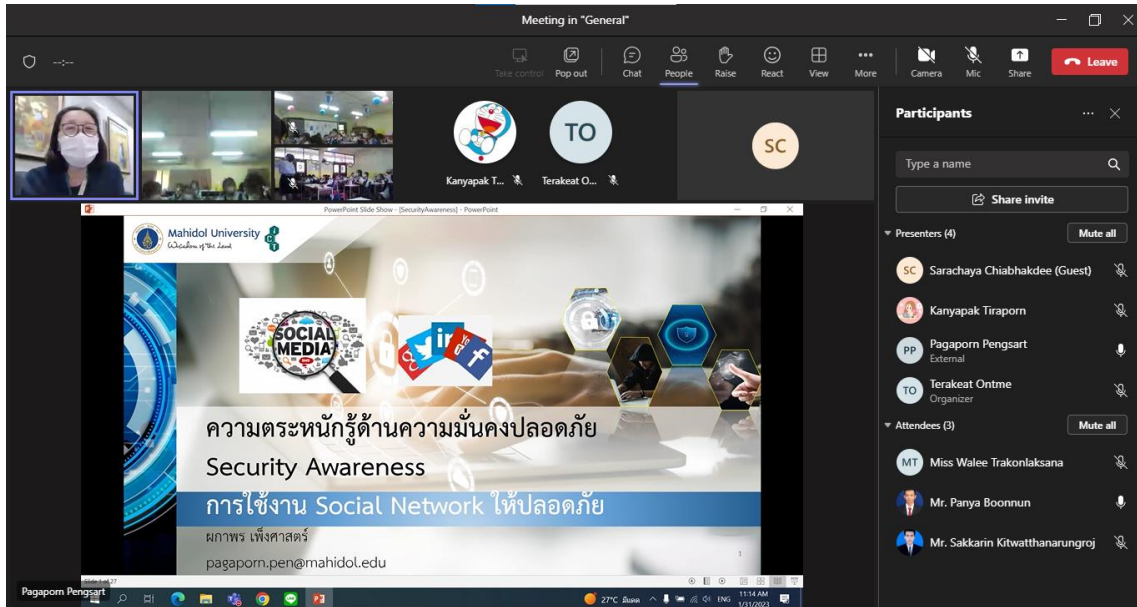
Meeting in "General"

-:-

Take control Pop out Chat People Raise React View More Camera Mic Share Leave

Kanyapak T... Terakeat O...

TO

SC

PowerPoint Slide Show - [SecurityAwareness] - PowerPoint

Mahidol University
Wisdom of the Land

SOCIAL MEDIA

ความตระหนักรู้ด้านความมั่นคงปลอดภัย
Security Awareness
การใช้งาน Social Network ให้ปลอดภัย
ผกาพร เพ็งศาสตร์
pagaporn.pen@mahidol.edu

1

Slide 1 of 27

27°C มีแดด ENG 11:14 AM 1/31/2023

Pagaporn Pengsart

Participants

Type a name

Share invite

Presenters (4) Mute all

SC Sarachaya Chiabhakdee (Guest)

Kanyapak Tiraporn

PP Pagaporn Pengsart
External

TO Terakeat Ontme
Organizer

Attendees (3) Mute all

MT Miss Walee Trakonlaksana

Mr. Panya Boonnun

Mr. Sakkarin Kitwatthanarungroj